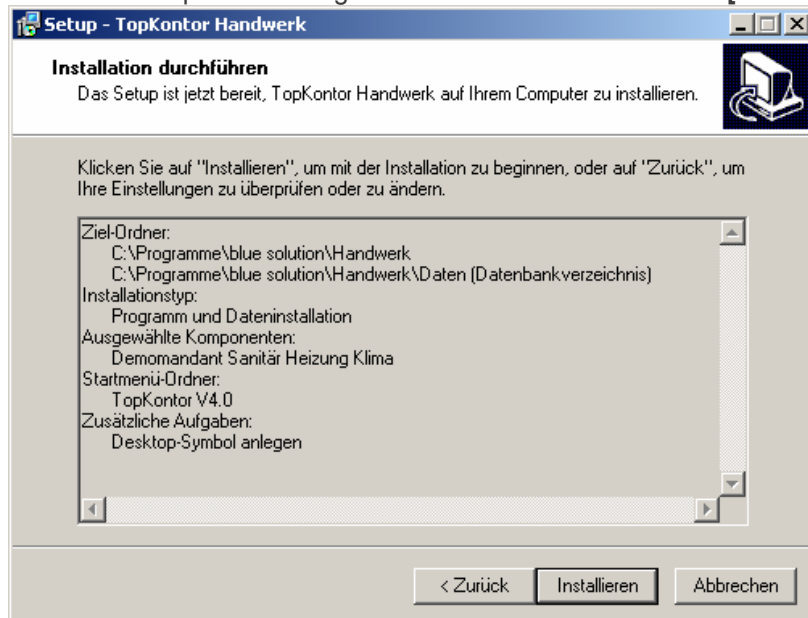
Setup - TopKontor Handwerk

Installation durchführen
Das Setup ist jetzt bereit, TopKontor Handwerk auf Ihrem Computer zu installieren.

Klicken Sie auf "Installieren", um mit der Installation zu beginnen, oder auf "Zurück", um Ihre Einstellungen zu überprüfen oder zu ändern.

Ziel-Ordner:
C:\Programme\blue solution\Handwerk
C:\Programme\blue solution\Handwerk\Daten (Datenbankverzeichnis)
Installationstyp:
Programm und Dateninstallation
Ausgewählte Komponenten:
Demomandant Sanitär Heizung Klima
Startmenü-Ordner:
TopKontor V4.0
Zusätzliche Aufgaben:
Desktop-Symbol anlegen

< Zurück
Installieren
Abbrechen